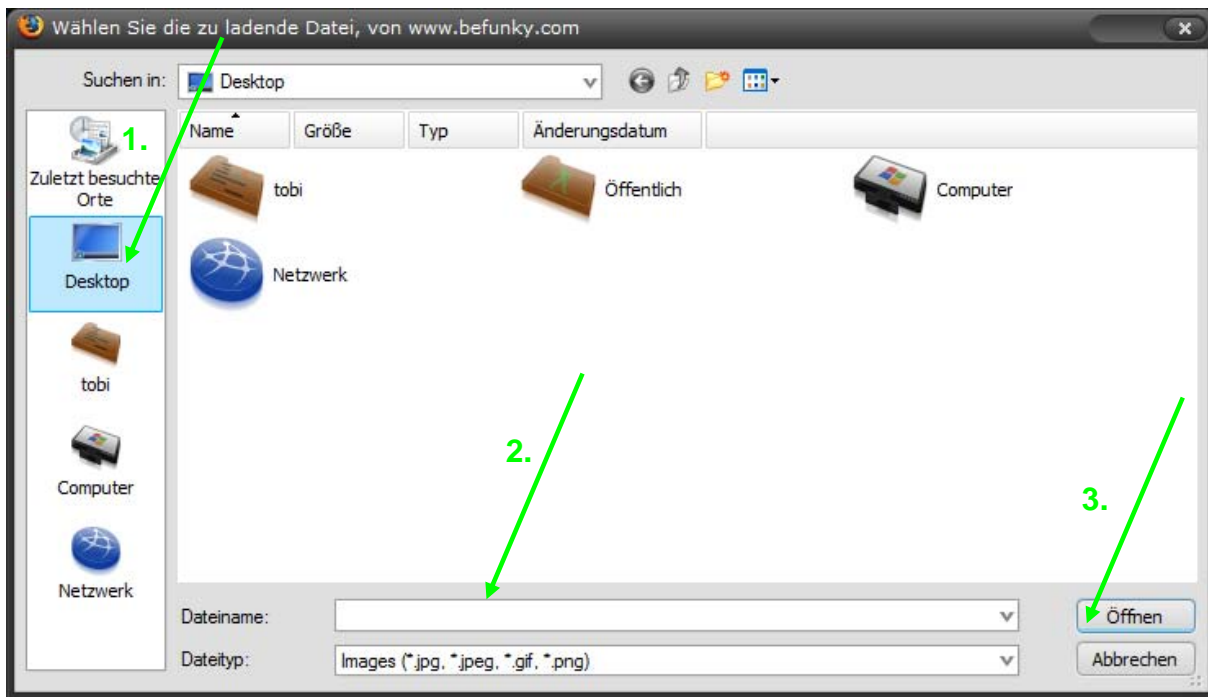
Wählen Sie die zu ladende Datei, von www.befunky.com

Suchen in: Desktop

1.

Zuletzt besuchte Orte

Desktop

tobi

Computer

Netzwerk

| Name | Größe | Typ | Änderungsdatum |
|---|---|---|---|

tobi

Öffentlich

Computer

Netzwerk

2.

3.

Dateiname:

Dateityp: Images (*.jpg, *.jpeg, *.gif, *.png)

Öffnen

Abbrechen